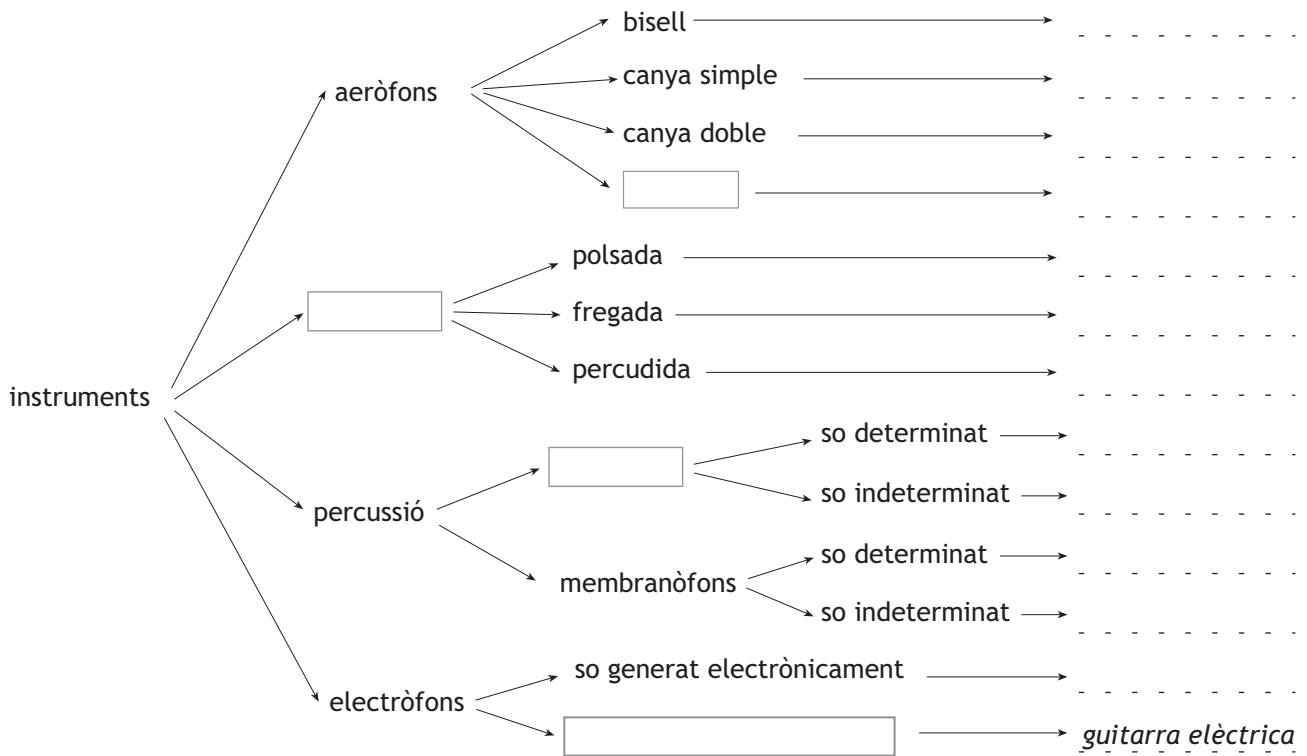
instruments

aeròfons
bisell
canya simple
canya doble

polsada
fregada
percudida

percussió
so determinat
so indeterminat
membranòfons
so determinat
so indeterminat

electròfons
so generat electrònicament
*guitarra elèctrica*